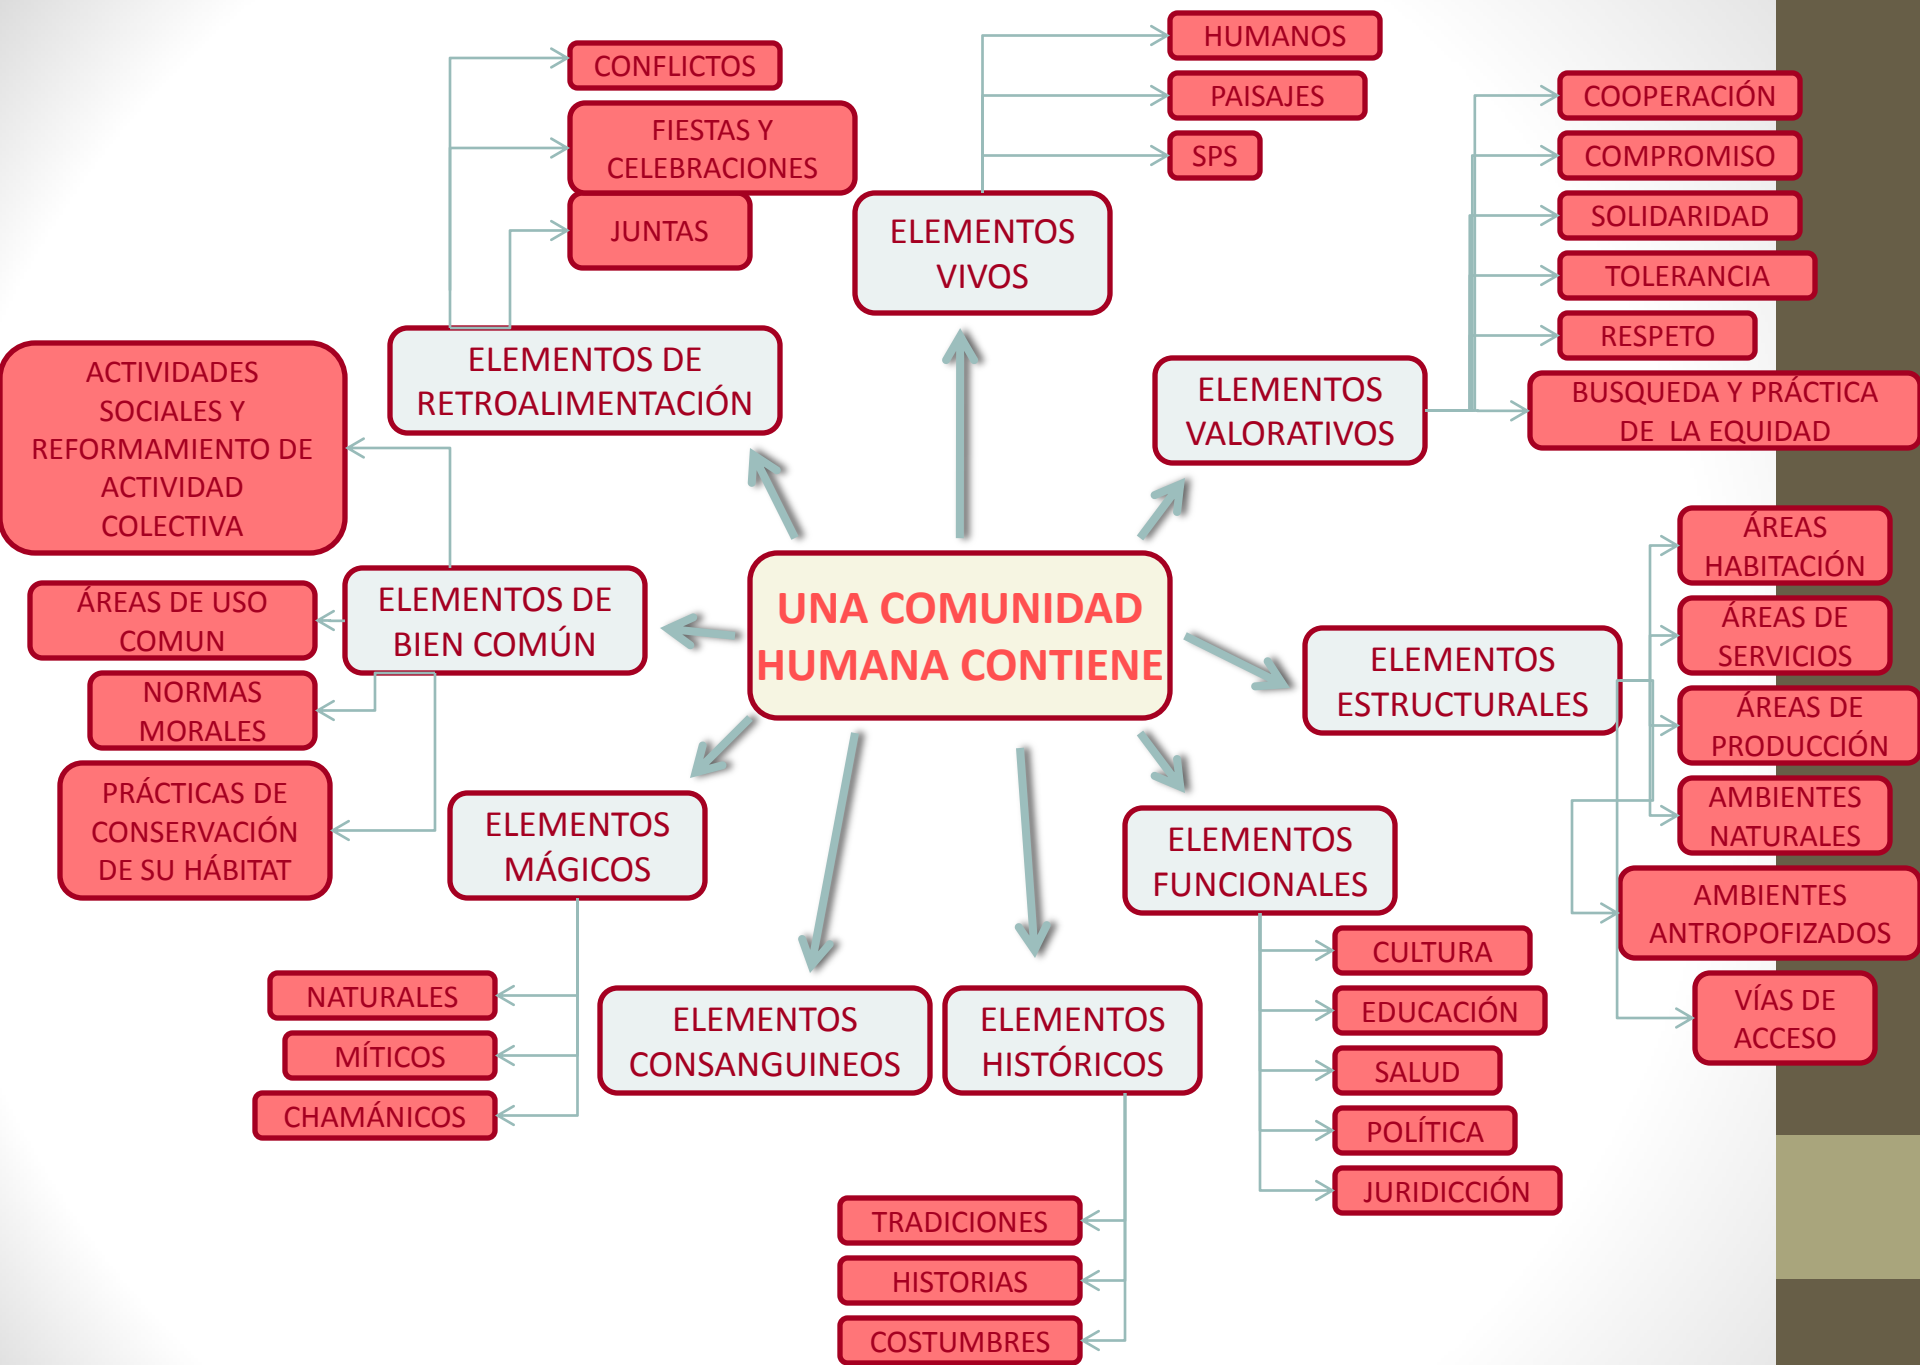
UNA COMUNIDAD HUMANA CONTIENE

ELEMENTOS VIVOS
HUMANOS
PAISAJES
SPS

ELEMENTOS DE RETROALIMENTACIÓN
CONFLICTOS
FIESTAS Y CELEBRACIONES
JUNTAS

ELEMENTOS VALORATIVOS
COOPERACIÓN
COMPROMISO
SOLIDARIDAD
TOLERANCIA
RESPETO
BUSQUEDA Y PRÁCTICA DE LA EQUIDAD

ELEMENTOS DE BIEN COMÚN
ACTIVIDADES SOCIALES Y REFORMAMIENTO DE ACTIVIDAD COLECTIVA
ÁREAS DE USO COMUN
NORMAS MORALES
PRÁCTICAS DE CONSERVACIÓN DE SU HÁBITAT

ELEMENTOS ESTRUCTURALES
ÁREAS HABITACIÓN
ÁREAS DE SERVICIOS
ÁREAS DE PRODUCCIÓN
AMBIENTES NATURALES
AMBIENTES ANTROPOFIZADOS
VÍAS DE ACCESO

ELEMENTOS MÁGICOS
NATURALES
MÍTICOS
CHAMÁNICOS

ELEMENTOS CONSANGUINEOS

ELEMENTOS HISTÓRICOS
TRADICIONES
HISTORIAS
COSTUMBRES

ELEMENTOS FUNCIONALES
CULTURA
EDUCACIÓN
SALUD
POLÍTICA
JURIDICCIÓN